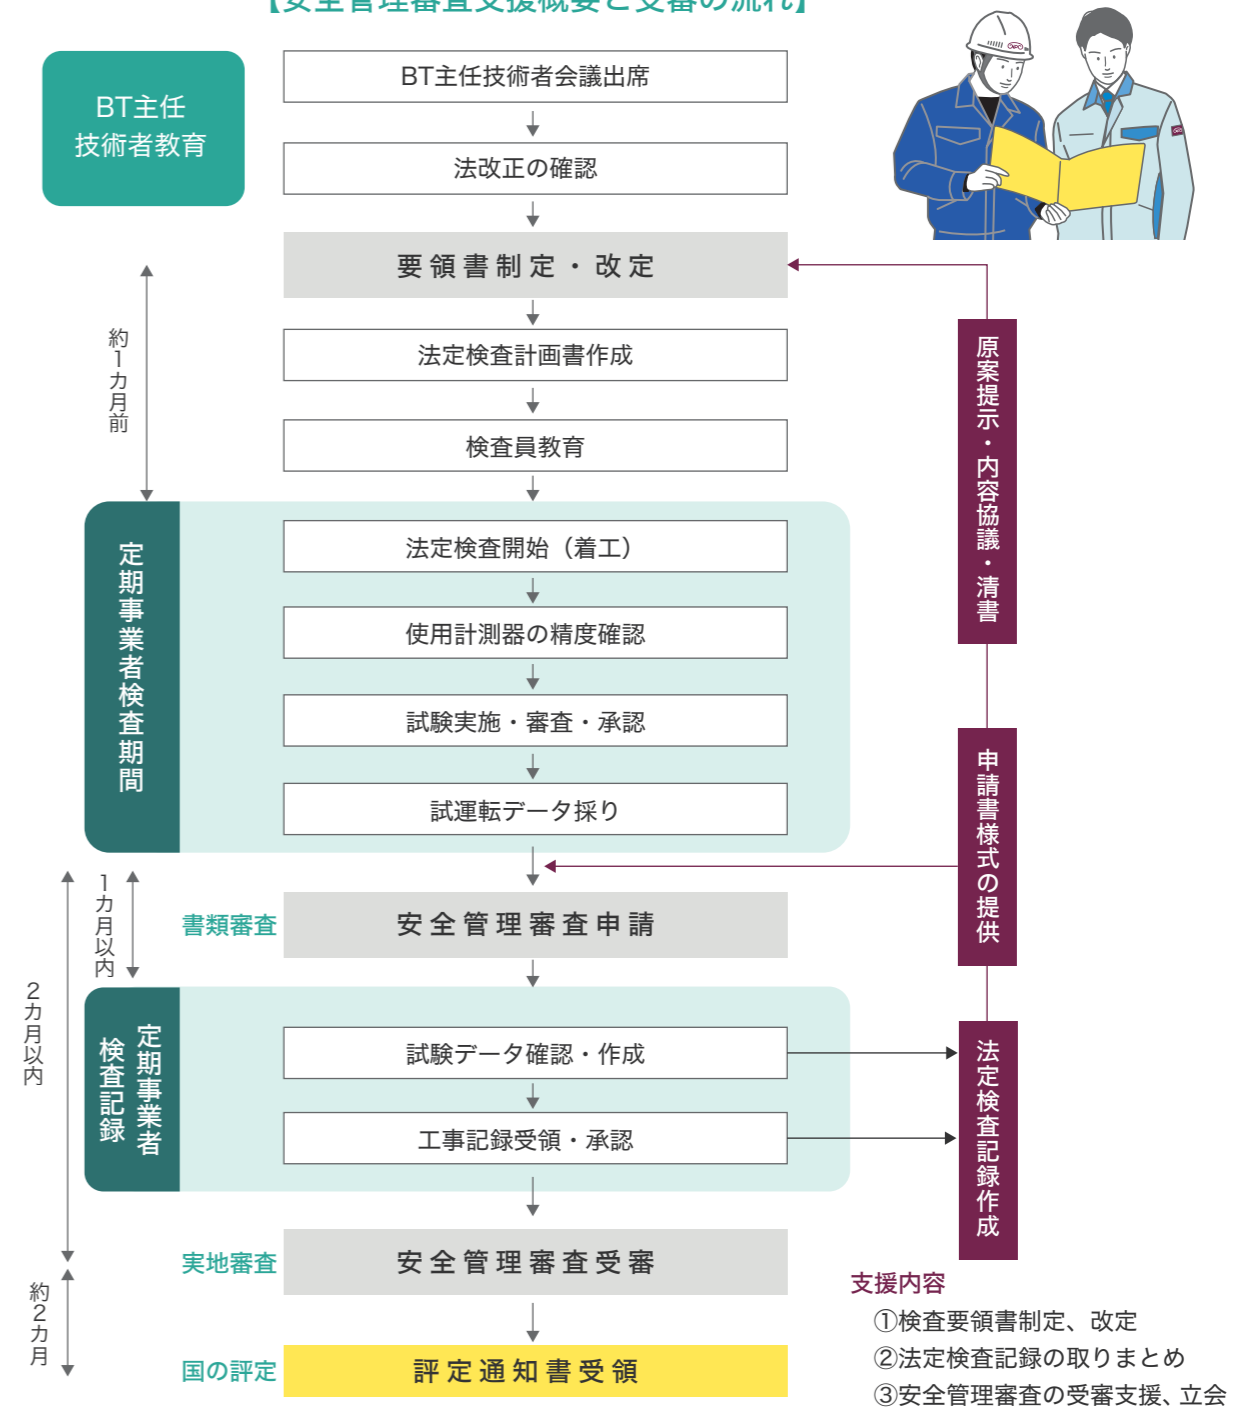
【安全管理審査支援概要と受審の流れ】

BT主任技術者教育

BT主任技術者会議出席

法改正の確認

要領書制定・改定

約1カ月前

法定検査計画書作成

検査員教育

定期事業者検査期間

法定検査開始（着工）

使用計測器の精度確認

試験実施・審査・承認

試運転データ採り

原案提示・内容協議・清書

申請書様式の提供

1カ月以内

書類審査

安全管理審査申請

2カ月以内

定期事業者検査記録

試験データ確認・作成

工事記録受領・承認

法定検査記録作成

実地審査

安全管理審査受審

約2カ月

国の評定

評定通知書受領

支援内容
①検査要領書制定、改定
②法定検査記録の取りまとめ
③安全管理審査の受審支援、立会